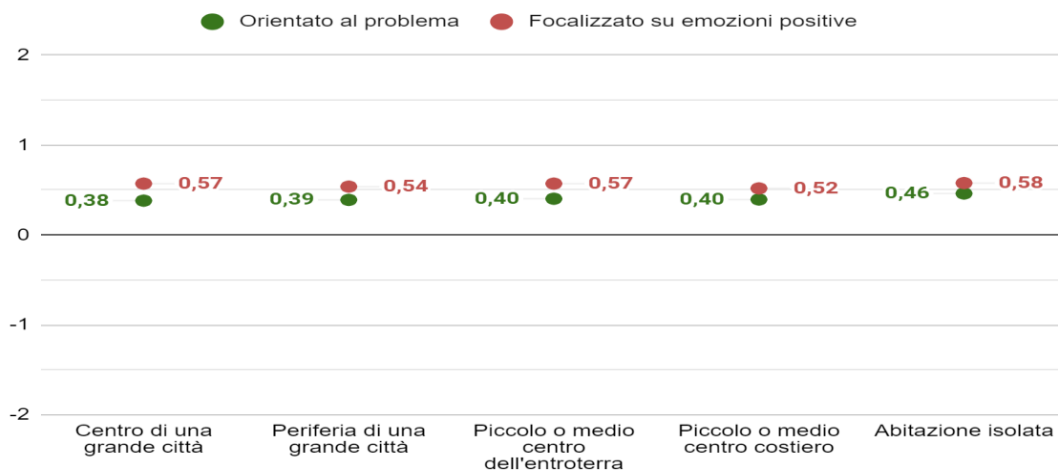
Orientato al problema Focalizzato su emozioni positive

2
1
0
-1
-2

0,38 0,57
0,39 0,54
0,40 0,57
0,40 0,52
0,46 0,58

Centro di una grande città
Periferia di una grande città
Piccolo o medio centro dell'entroterra
Piccolo o medio centro costiero
Abitazione isolata